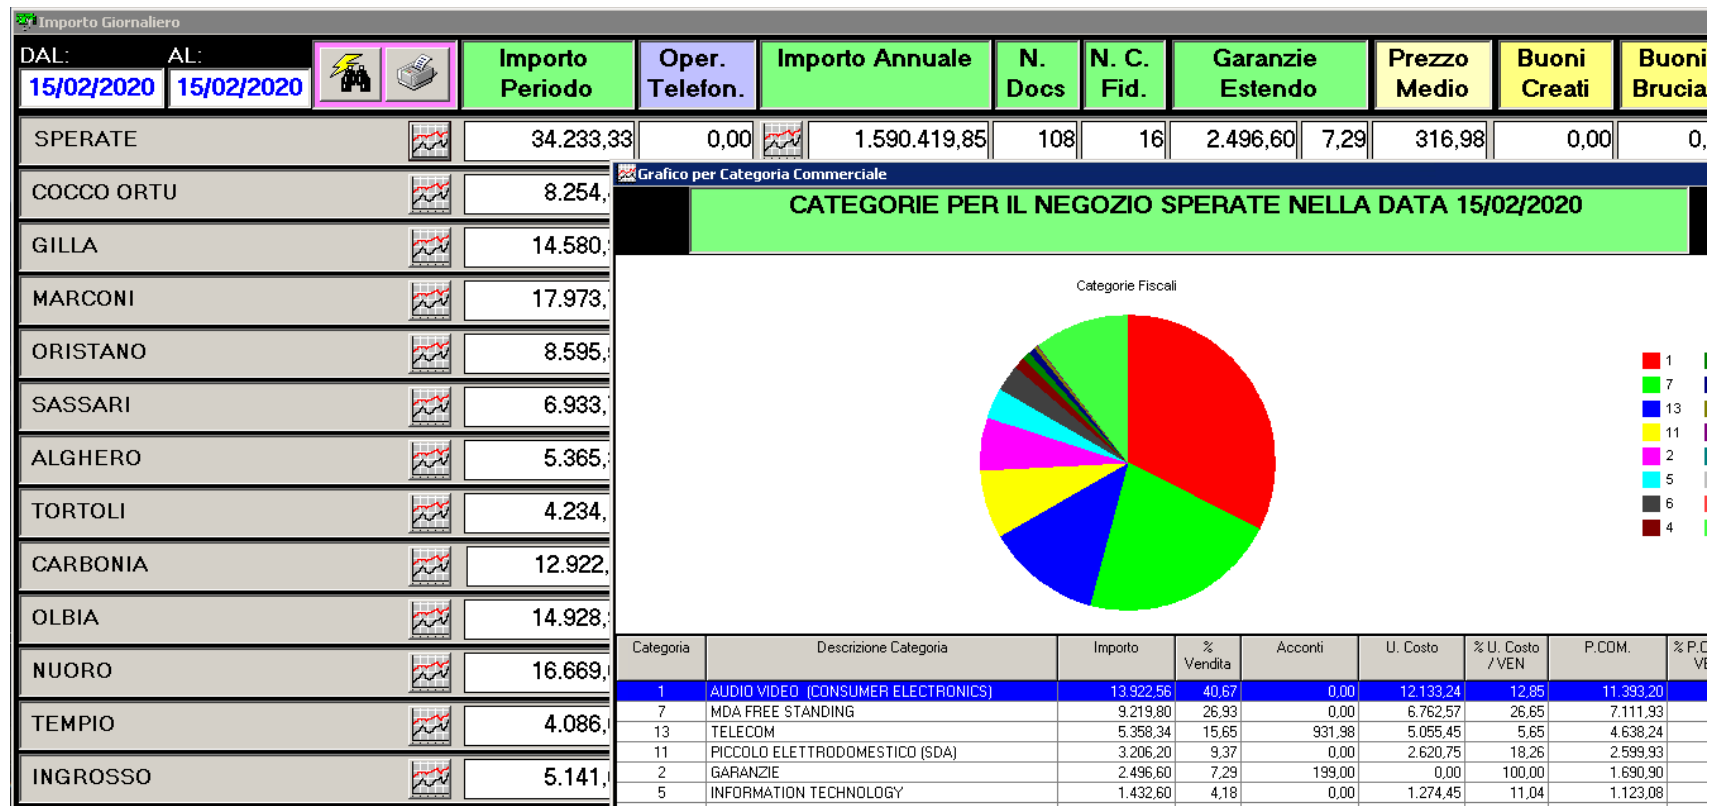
Importo Giornaliero

DAL: AL:
15/02/2020 15/02/2020

| Importo Periodo | Oper. Telefon. | Importo Annuale | N. Docs | N. C. Fid. | Garanzie Estendo | | Prezzo Medio | Buoni Creati | Buoni Brucia |
|---|---|---|---|---|---|---|---|---|---|
| 34.233,33 | 0,00 | 1.590.419,85 | 108 | 16 | 2.496,60 | 7,29 | 316,98 | 0,00 | 0, |

SPERATE 34.233,33
COCCO ORTU 8.254,
GILLA 14.580,
MARCONI 17.973,
ORISTANO 8.595,
SASSARI 6.933,
ALGHERO 5.365,
TORTOLI 4.234,
CARBONIA 12.922,
OLBIA 14.928,
NUORO 16.669,
TEMPIO 4.086,
INGROSSO 5.141,

Grafico per Categoria Commerciale

CATEGORIE PER IL NEGOZIO SPERATE NELLA DATA 15/02/2020

Categorie Fiscali

1
7
13
11
2
5
6
4

| Categoria | Descrizione Categoria | Importo | % Vendita | Acconti | U. Costo | % U. Costo / VEN | P.COM. | % P.C VE |
|---|---|---|---|---|---|---|---|---|
| 1 | AUDIO VIDEO (CONSUMER ELECTRONICS) | 13.922,56 | 40,67 | 0,00 | 12.133,24 | 12,85 | 11.393,20 | |
| 7 | MDA FREE STANDING | 9.219,80 | 26,93 | 0,00 | 6.762,57 | 26,65 | 7.111,93 | |
| 13 | TELECOM | 5.358,34 | 15,65 | 931,98 | 5.055,45 | 5,65 | 4.638,24 | |
| 11 | PICCOLO ELETTRODOMESTICO (SDA) | 3.206,20 | 9,37 | 0,00 | 2.620,75 | 18,26 | 2.599,93 | |
| 2 | GARANZIE | 2.496,60 | 7,29 | 199,00 | 0,00 | 100,00 | 1.690,90 | |
| 5 | INFORMATION TECHNOLOGY | 1.432,60 | 4,18 | 0,00 | 1.274,45 | 11,04 | 1.123,08 | |